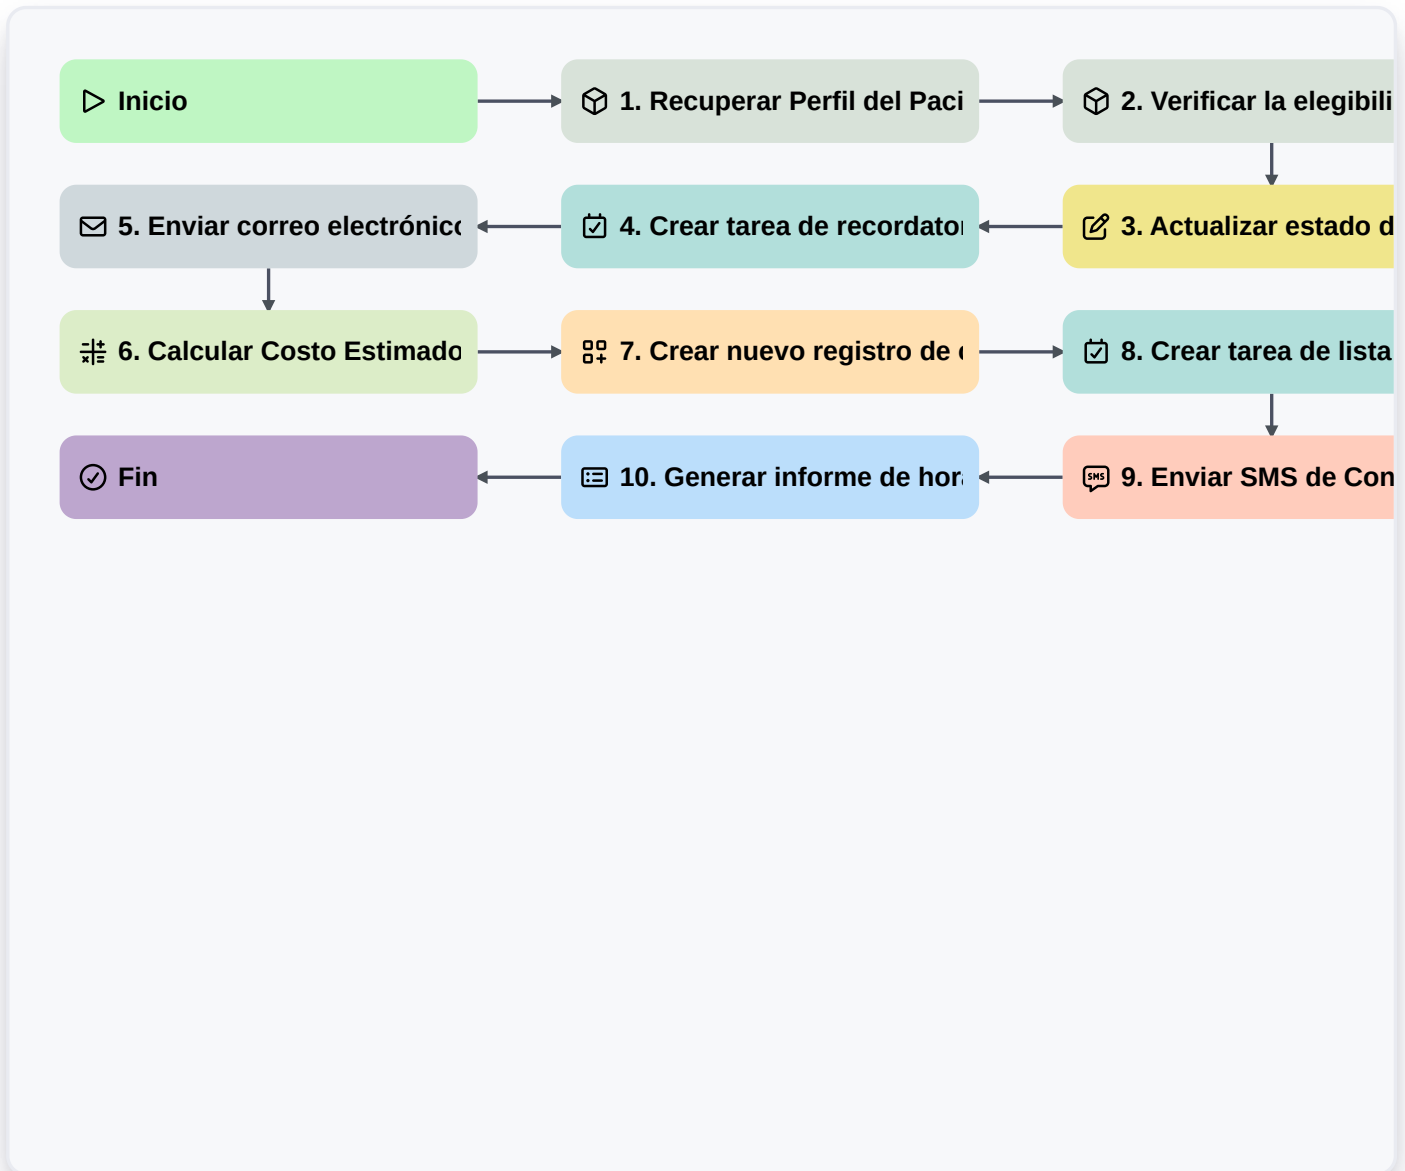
Inicio

1. Recuperar Perfil del Paci

2. Verificar la elegibili

5. Enviar correo electrónic

4. Crear tarea de recordato

3. Actualizar estado d

6. Calcular Costo Estimado

7. Crear nuevo registro de

8. Crear tarea de lista

Fin

10. Generar informe de hor

9. Enviar SMS de Con